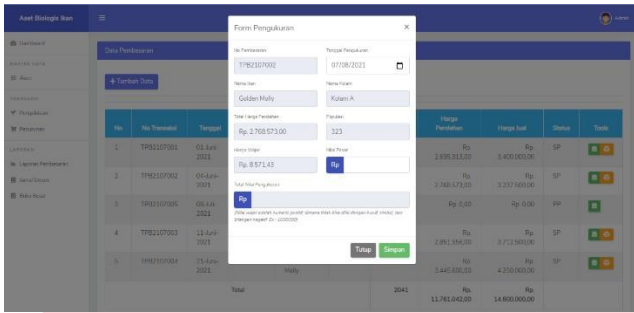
Aset Biologis Ikan

Dashboard

Ikan

Pengukuran

Penjualan

Laporan Pembesaran

Jurnal Umum

Buku Besar

Data Pembesaran

+ Tambah Data

| No | No Transaksi | Tanggal | | | | Harga Perolehan | Harga Jual | Status | Tools |
|---|---|---|---|---|---|---|---|---|---|
| 1 | TPB2107001 | 01-Juni-2021 | | | | Rp. 2.650.313,00 | Rp. 3.400.000,00 | SP | |
| 2 | TPB2107002 | 04-Juni-2021 | | | | Rp. 2.768.573,00 | Rp. 3.237.500,00 | SP | |
| 3 | TPB2107003 | 05-Juli-2021 | | | | Rp. 0,00 | Rp. 0,00 | PP | |
| 4 | TPB2107003 | 12-Juni-2021 | | | | Rp. 2.951.556,00 | Rp. 3.712.500,00 | SP | |
| 5 | TPB2107004 | 15-Juni-2021 | | Molly | | Rp. 2.440.600,00 | Rp. 4.250.000,00 | SP | |
| | Total | | | | 2041 | Rp. 11.761.042,00 | Rp. 14.600.000,00 | | |

Form Pengukuran ×

No Pembesaran
TPB2107002

Tanggal Pengukuran
07/08/2021

Nama Ikan
Golden Molly

Nama Kolam
Kolam A

Total Harga Perolehan
Rp. 2.768.573,00

Populasi
323

Harga Satuan
Rp. 8.571,43

Nilai Pasar
Rp

Total Nilai Pengukuran
Rp

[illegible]

Tutup Simpan